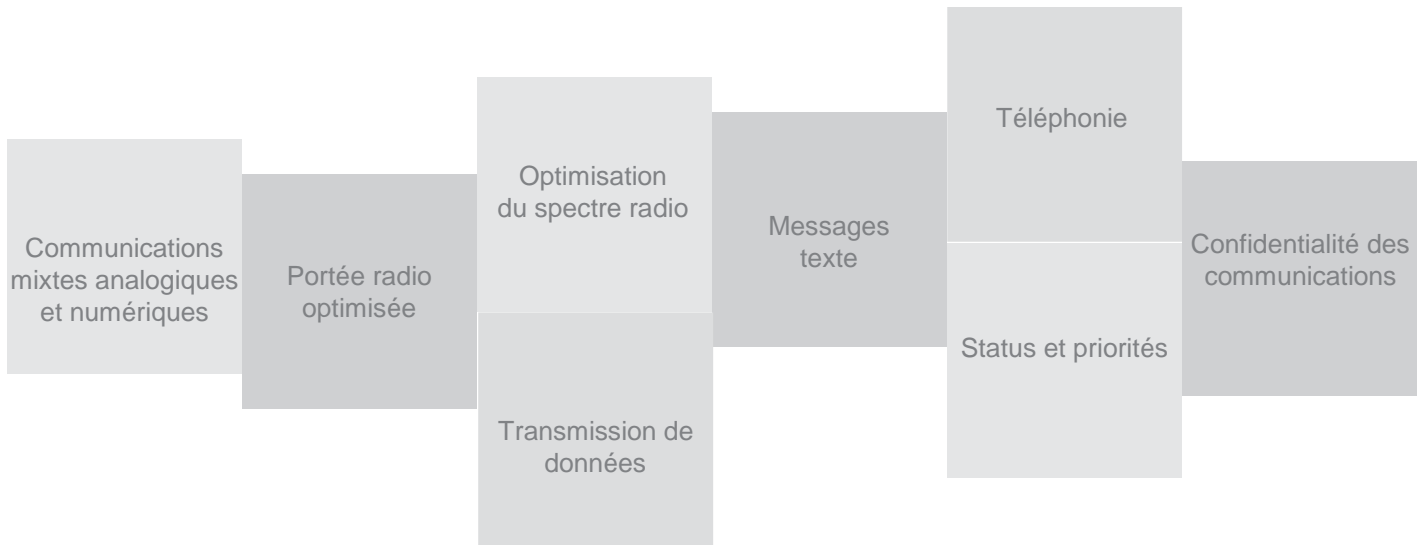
Communications mixtes analogiques et numériques

Portée radio optimisée

Optimisation du spectre radio

Transmission de données

Messages texte

Téléphonie

Status et priorités

Confidentialité des communications